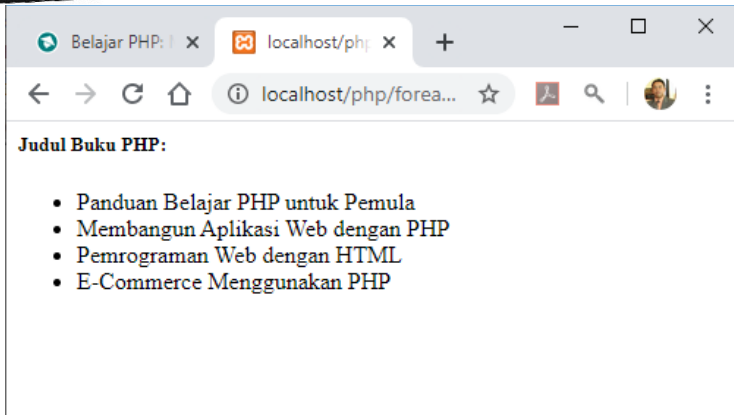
Belajar PHP: ×
localhost/php ×
+
localhost/php/forea...

Judul Buku PHP:

- Panduan Belajar PHP untuk Pemula
- Membangun Aplikasi Web dengan PHP
- Pemrograman Web dengan HTML
- E-Commerce Menggunakan PHP